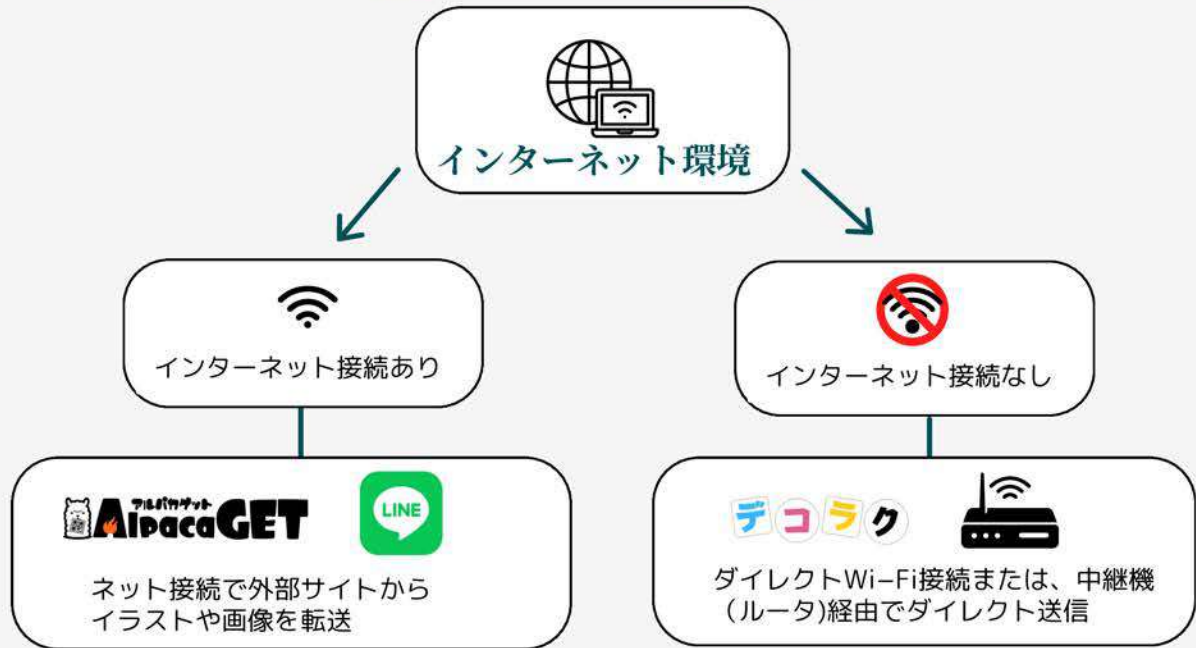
インターネット環境

インターネット接続あり

アルパカゲット
AlpacaGET

LINE

ネット接続で外部サイトから
イラストや画像を転送

インターネット接続なし

デコラク

ダイレクトWi–Fi接続または、中継機
(ルータ)経由でダイレクト送信